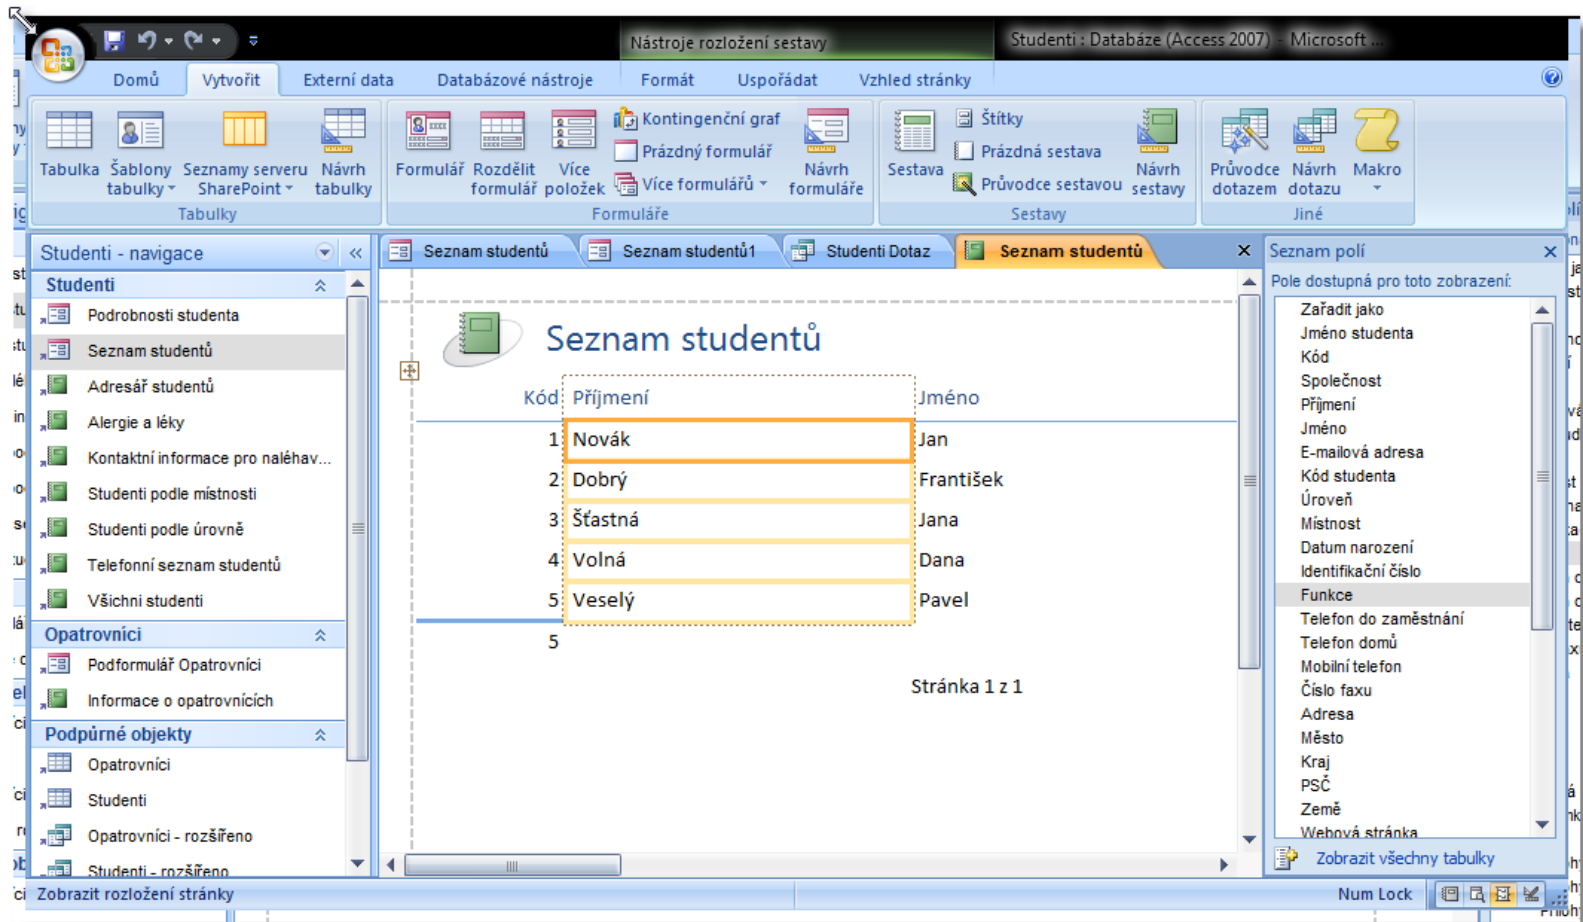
Nástroje rozložení sestavy
Studenti : Databáze (Access 2007) - Microsoft ...

Domů Vytvořit Externí data Databázové nástroje Formát Uspořádat Vzhled stránky

Tabulka
Šablony tabulky
Seznamy serveru SharePoint
Návrh tabulky
Tabulky

Formulář
Rozdělit formulář
Více položek
Kontingenční graf
Prázdný formulář
Více formulářů
Návrh formuláře
Formuláře

Sestava
Štítky
Prázdná sestava
Průvodce sestavou
Návrh sestavy
Sestavy

Průvodce dotazem
Návrh dotazu
Makro
Jiné

Studenti - navigace
Studenti
Podrobnosti studenta
Seznam studentů
Adresář studentů
Alergie a léky
Kontaktní informace pro naléhav...
Studenti podle místnosti
Studenti podle úrovně
Telefonní seznam studentů
Všichni studenti
Opatrovníci
Podformulář Opatrovníci
Informace o opatrovnících
Podpůrné objekty
Opatrovníci
Studenti
Opatrovníci - rozšířeno
Studenti - rozšířeno

Seznam studentů | Seznam studentů1 | Studenti Dotaz | Seznam studentů

Seznam studentů

| Kód | Příjmení | Jméno |
|---|---|---|
| 1 | Novák | Jan |
| 2 | Dobrý | František |
| 3 | Šťastná | Jana |
| 4 | Volná | Dana |
| 5 | Veselý | Pavel |

5

Stránka 1 z 1

Seznam polí
Pole dostupná pro toto zobrazení:
Zařadit jako
Jméno studenta
Kód
Společnost
Příjmení
Jméno
E-mailová adresa
Kód studenta
Úroveň
Místnost
Datum narození
Identifikační číslo
Funkce
Telefon do zaměstnání
Telefon domů
Mobilní telefon
Číslo faxu
Adresa
Město
Kraj
PSČ
Země
Webová stránka
Zobrazit všechny tabulky

Zobrazit rozložení stránky
Num Lock